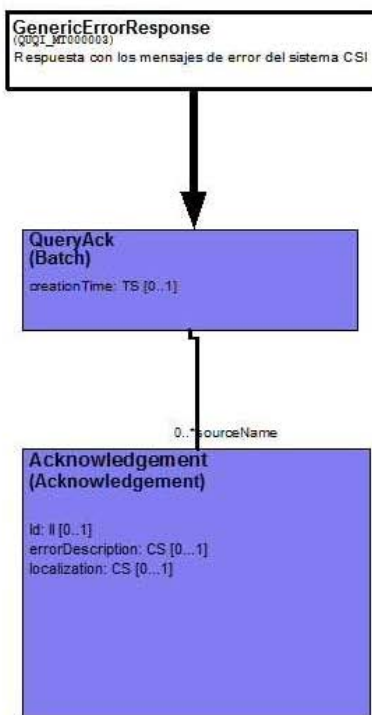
GenericErrorResponse
(QUQI_MT000003)
Respuesta con los mensajes de error del sistema CSI

QueryAck
(Batch)

creationTime: TS [0..1]

0..*sourceName

Acknowledgement
(Acknowledgement)

id: II [0..1]
errorDescription: CS [0...1]
localization: CS [0...1]